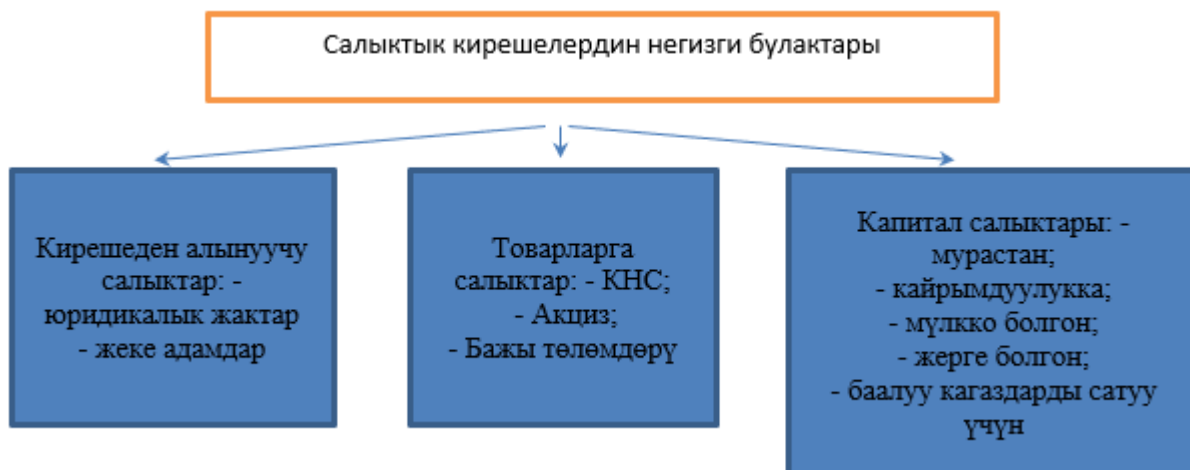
Салыктык кирешелердин негизги булактары

Кирешеден алынуучу салыктар: - юридикалык жактар - жеке адамдар

Товарларга салыктар: - КНС; - Акциз; - Бажы төлөмдөрү

Капитал салыктары: - мурастан; - кайрымдуулукка; - мүлкко болгон; - жерге болгон; - баалуу кагаздарды сатуу үчүн